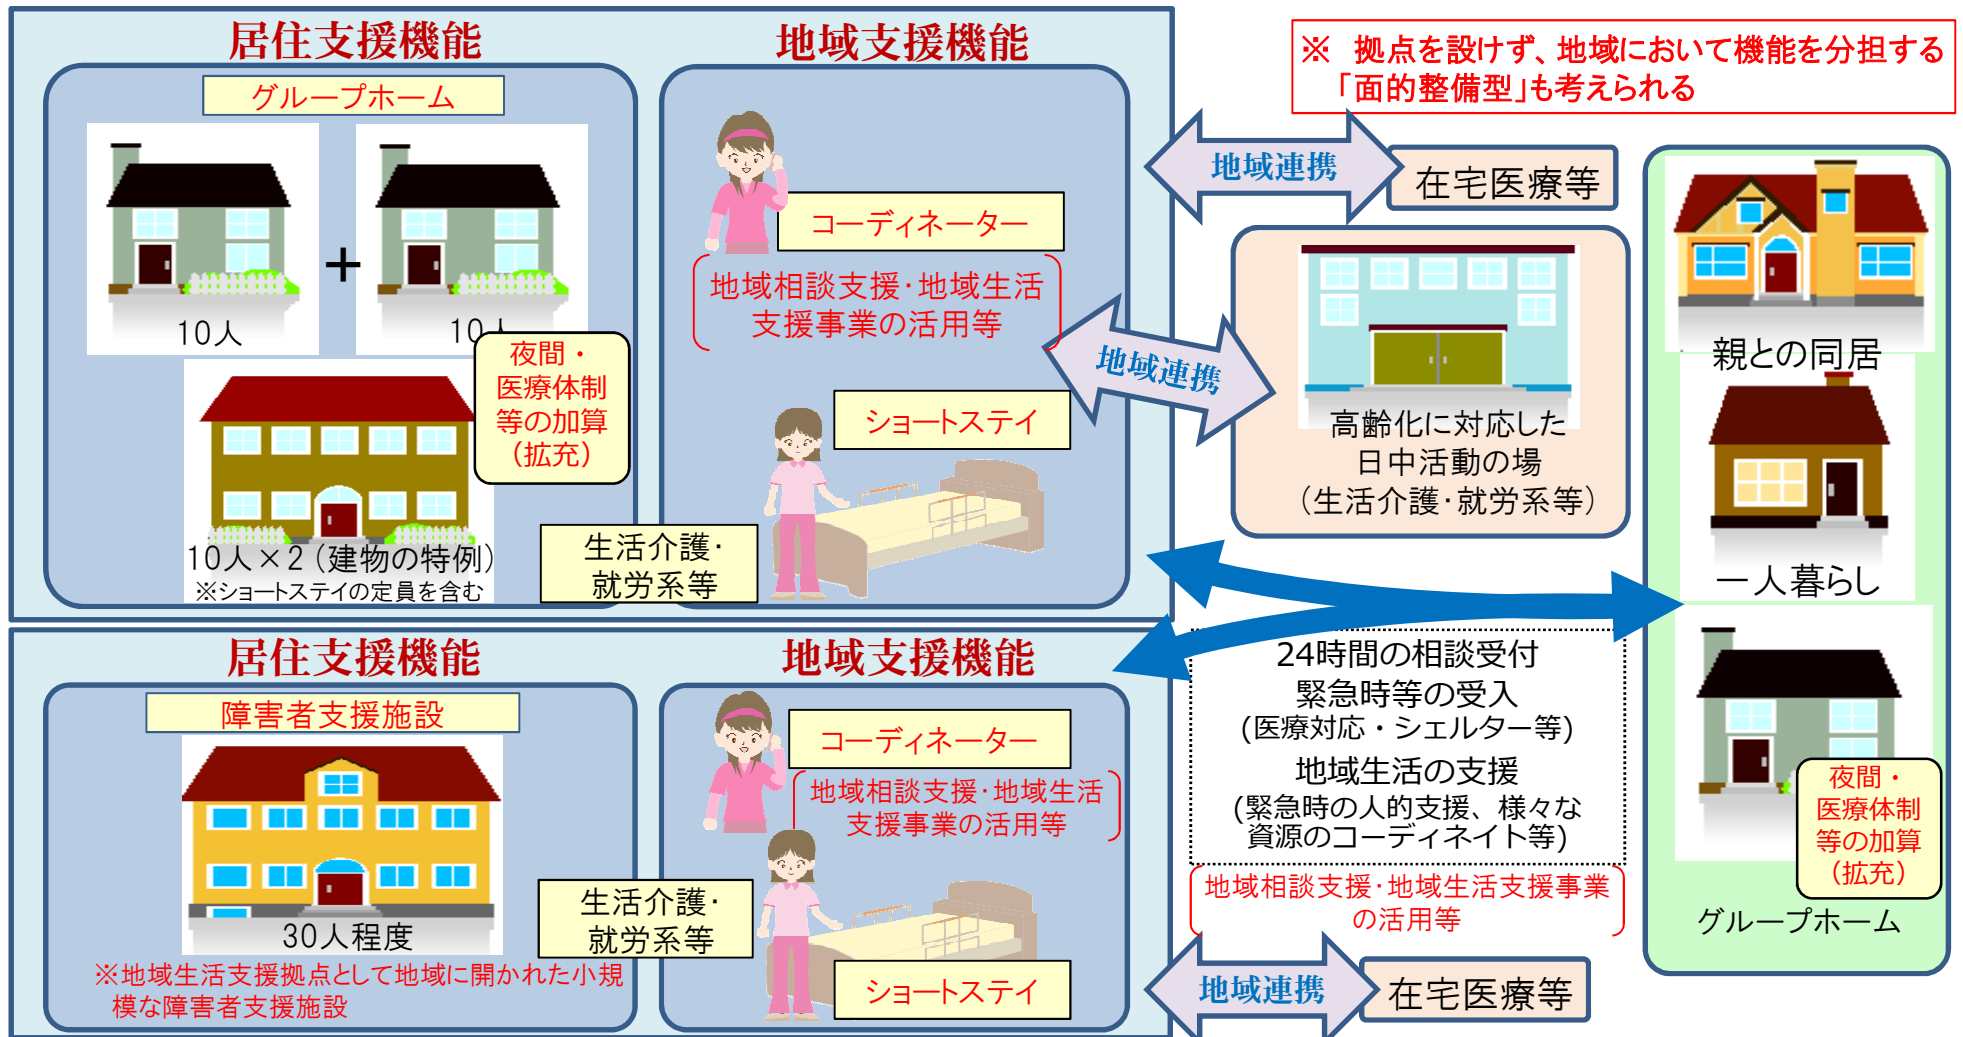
居住支援機能

グループホーム

10人

+

10人

夜間・医療体制等の加算（拡充）

10人×2（建物の特例）
※ショートステイの定員を含む

地域支援機能

コーディネーター

地域相談支援・地域生活支援事業の活用等

ショートステイ

生活介護・就労系等

※ 拠点を設けず、地域において機能を分担する「面的整備型」も考えられる

地域連携

在宅医療等

地域連携

高齢化に対応した日中活動の場（生活介護・就労系等）

親との同居

一人暮らし

24時間の相談受付
緊急時等の受入
(医療対応・シェルター等)
地域生活の支援
(緊急時の人的支援、様々な資源のコーディネイト等)

地域相談支援・地域生活支援事業の活用等

夜間・医療体制等の加算（拡充）

グループホーム

居住支援機能

障害者支援施設

30人程度

※地域生活支援拠点として地域に開かれた小規模な障害者支援施設

生活介護・就労系等

地域支援機能

コーディネーター

地域相談支援・地域生活支援事業の活用等

ショートステイ

地域連携

在宅医療等